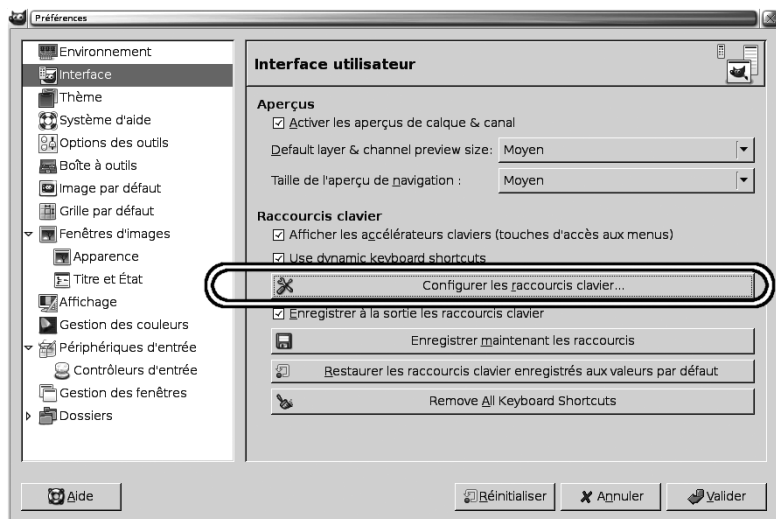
Préférences

Environnement
Interface
Thème
Système d'aide
Options des outils
Boîte à outils
Image par défaut
Grille par défaut
Fenêtres d'images
Apparence
Titre et État
Affichage
Gestion des couleurs
Périphériques d'entrée
Contrôleurs d'entrée
Gestion des fenêtres
Dossiers

Interface utilisateur

Aperçus
☑ Activer les aperçus de calque & canal
Default layer & channel preview size: Moyen
Taille de l'aperçu de navigation : Moyen

Raccourcis clavier
☑ Afficher les accélérateurs claviers (touches d'accès aux menus)
☑ Use dynamic keyboard shortcuts
Configurer les raccourcis clavier...
☑ Enregistrer à la sortie les raccourcis clavier
Enregistrer maintenant les raccourcis
Restaurer les raccourcis clavier enregistrés aux valeurs par défaut
Remove All Keyboard Shortcuts

Aide
Réinitialiser
Annuler
Valider